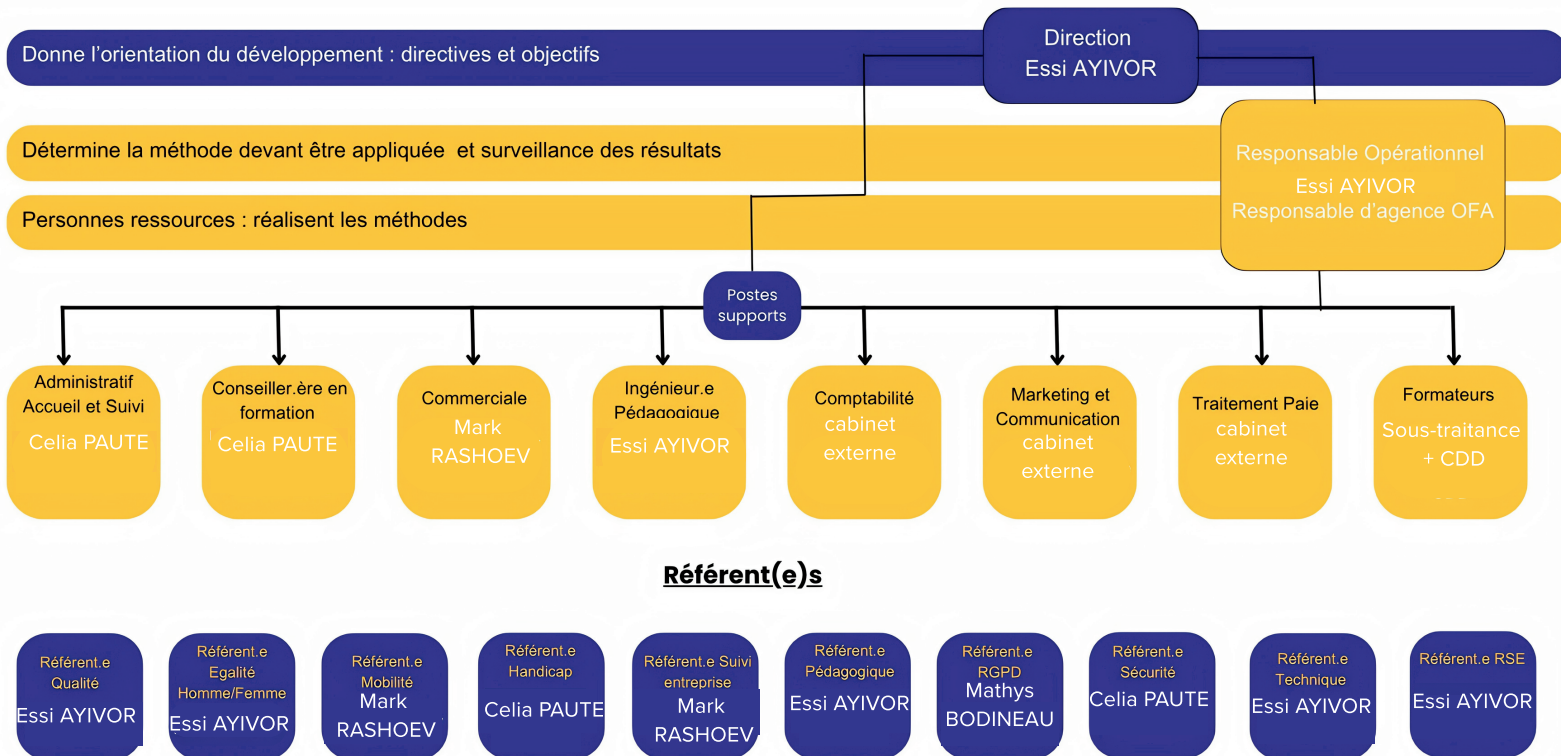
Direction
Essi AYIVOR

Donne l’orientation du développement : directives et objectifs

Détermine la méthode devant être appliquée et surveillance des résultats

Personnes ressources : réalisent les méthodes

Responsable Opérationnel
Essi AYIVOR
Responsable d’agence OFA

Postes supports

Administratif Accueil et Suivi
Celia PAUTE

Conseiller.ère en formation
Celia PAUTE

Commerciale
Mark RASHOEV

Ingénieur.e Pédagogique
Essi AYIVOR

Comptabilité
cabinet externe

Marketing et Communication
cabinet externe

Traitement Paie
cabinet externe

Formateurs
Sous-traitance + CDD

Référent(e)s

Référent.e Qualité
Essi AYIVOR

Référent.e Egalité Homme/Femme
Essi AYIVOR

Référent.e Mobilité
Mark RASHOEV

Référent.e Handicap
Celia PAUTE

Référent.e Suivi entreprise
Mark RASHOEV

Référent.e Pédagogique
Essi AYIVOR

Référent.e RGPD
Mathys BODINEAU

Référent.e Sécurité
Celia PAUTE

Référent.e Technique
Essi AYIVOR

Référent.e RSE
Essi AYIVOR